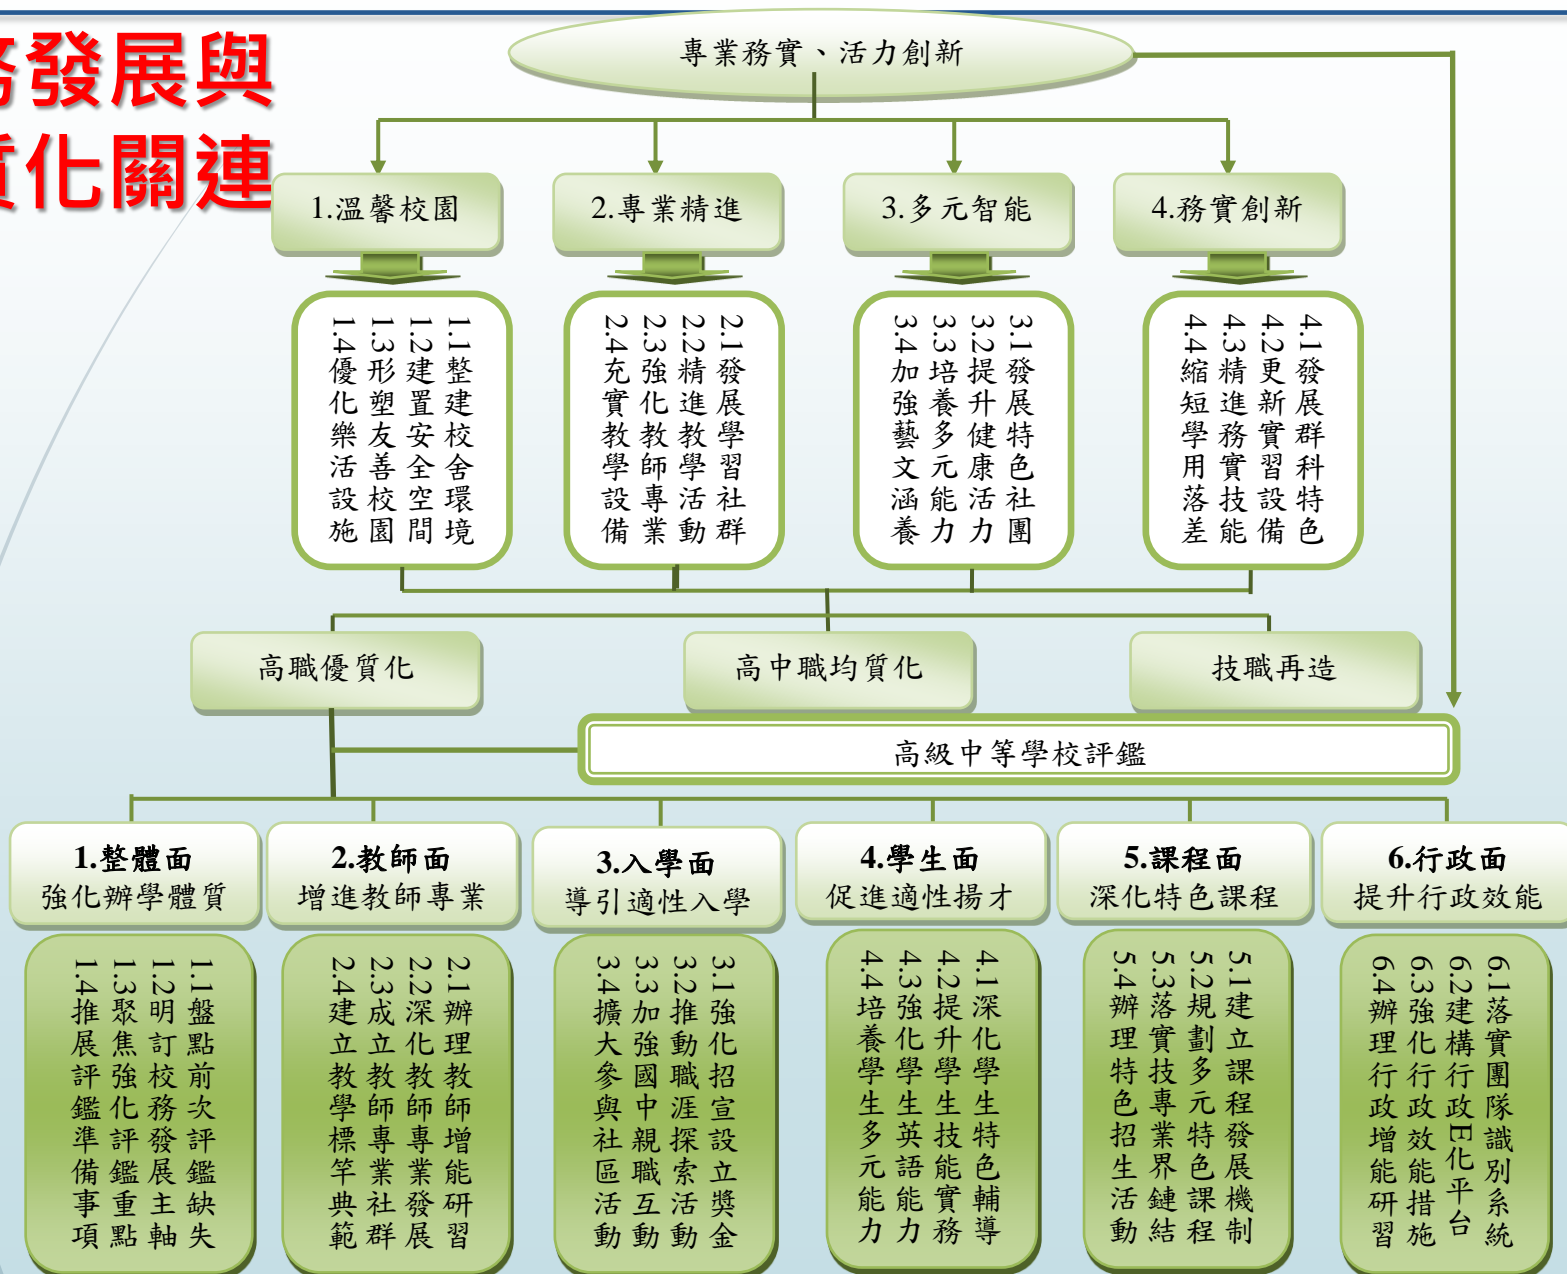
務發展與
質化關連

專業務實、活力創新

1.溫馨校園
1.1整建校舍環境
1.2建置安全空間
1.3形塑友善校園
1.4優化樂活設施

2.專業精進
2.1發展學習社群
2.2精進教學活動
2.3強化教師專業
2.4充實教學設備

3.多元智能
3.1發展特色社團
3.2提升健康活力
3.3培養多元能力
3.4加強藝文涵養

4.務實創新
4.1發展群科特色
4.2更新實習設備
4.3精進務實技能
4.4縮短學用落差

高職優質化
高中職均質化
技職再造

高級中等學校評鑑

1.整體面
強化辦學體質
1.1盤點前次評鑑缺失
1.2明訂校務發展主軸
1.3聚焦強化評鑑重點
1.4推展評鑑準備事項

2.教師面
增進教師專業
2.1辦理教師增能研習
2.2深化教師專業發展
2.3成立教師專業社群
2.4建立教學標竿典範

3.入學面
導引適性入學
3.1強化招宣設立獎金
3.2推動職涯探索活動
3.3加強國中親職互動
3.4擴大參與社區活動

4.學生面
促進適性揚才
4.1深化學生特色輔導
4.2提升學生技能實務
4.3強化學生英語能力
4.4培養學生多元能力

5.課程面
深化特色課程
5.1建立課程發展機制
5.2規劃多元特色課程
5.3落實技專業界鏈結
5.4辦理特色招生活動

6.行政面
提升行政效能
6.1落實團隊識別系統
6.2建構行政E化平台
6.3強化行政效能措施
6.4辦理行政增能研習